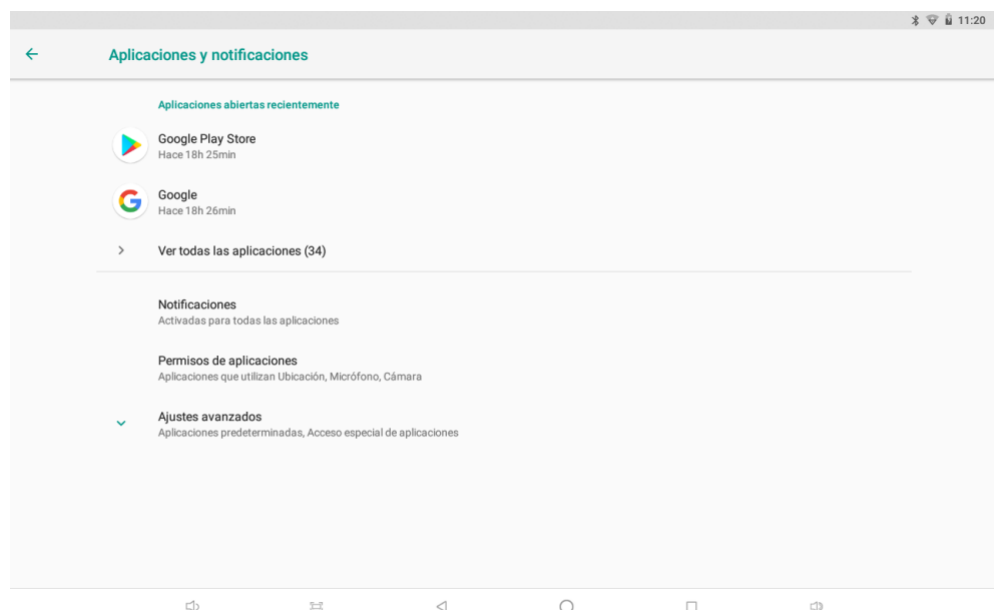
11:20

Aplicaciones y notificaciones

Aplicaciones abiertas recientemente

Google Play Store
Hace 18h 25min

Google
Hace 18h 26min

Ver todas las aplicaciones (34)

Notificaciones
Activadas para todas las aplicaciones

Permisos de aplicaciones
Aplicaciones que utilizan Ubicación, Micrófono, Cámara

Ajustes avanzados
Aplicaciones predeterminadas, Acceso especial de aplicaciones